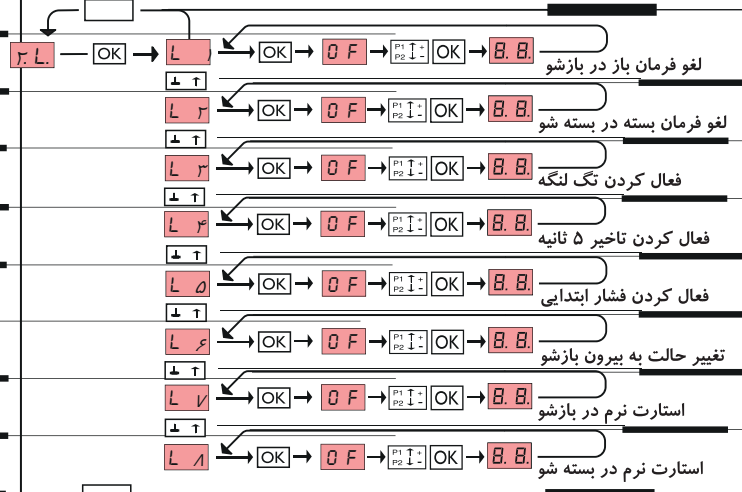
۲.L. OK L ۱ OK OF P1 P2 OK 8.8.
لغو فرمان باز در بازشو

L ۲ OK OF P1 P2 OK 8.8.
لغو فرمان بسته در بسته شو

L ۳ OK OF P1 P2 OK 8.8.
فعال کردن تگ لنگه

L ۴ OK OF P1 P2 OK 8.8.
فعال کردن تاخیر ۵ ثانیه

L ۵ OK OF P1 P2 OK 8.8.
فعال کردن فشار ابتدایی

L ۶ OK OF P1 P2 OK 8.8.
تغییر حالت به بیرون بازشو

L ۷ OK OF P1 P2 OK 8.8.
استارت نرم در بازشو

L ۸ OK OF P1 P2 OK 8.8.
استارت نرم در بسته شو